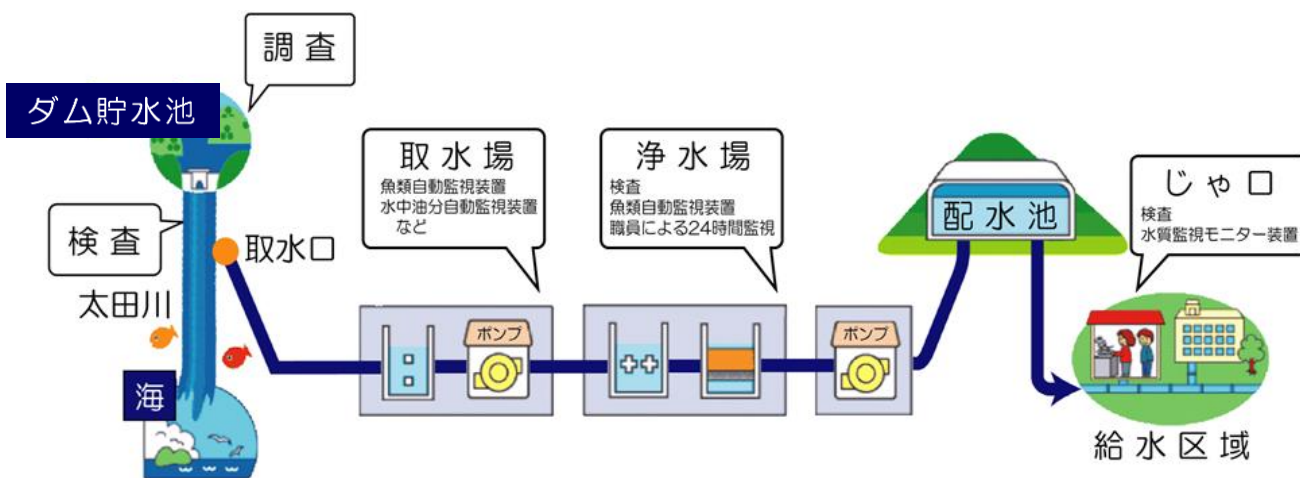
調査

ダム貯水池

検査

取水口

太田川

海

取水場
魚類自動監視装置
水中油分自動監視装置
など

浄水場
検査
魚類自動監視装置
職員による24時間監視

ポンプ

ポンプ

配水池

じゃ口
検査
水質監視モニター装置

給水区域